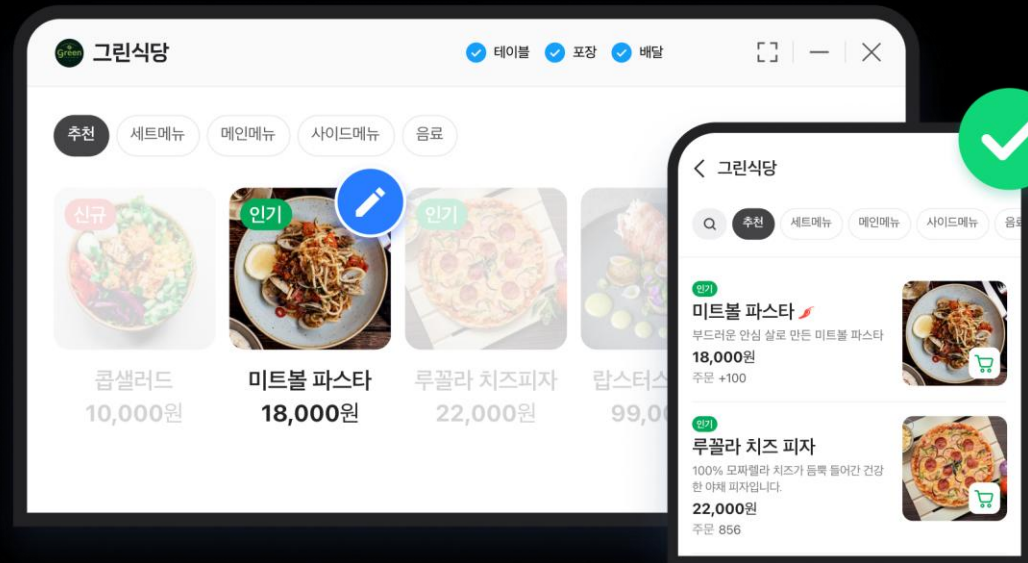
Green 그린식당

테이블 포장 배달

추천 세트메뉴 메인메뉴 사이드메뉴 음료

신규
콥샐러드
10,000원

인기
미트볼 파스타
18,000원

인기
루꼴라 치즈피자
22,000원

랍스터스
99,00

그린식당

추천 세트메뉴 메인메뉴 사이드메뉴 음료

인기
미트볼 파스타
부드러운 안심 살로 만든 미트볼 파스타
18,000원
주문 +100

인기
루꼴라 치즈 피자
100% 모짜렐라 치즈가 듬뿍 들어간 건강한 야채 피자입니다.
22,000원
주문 856